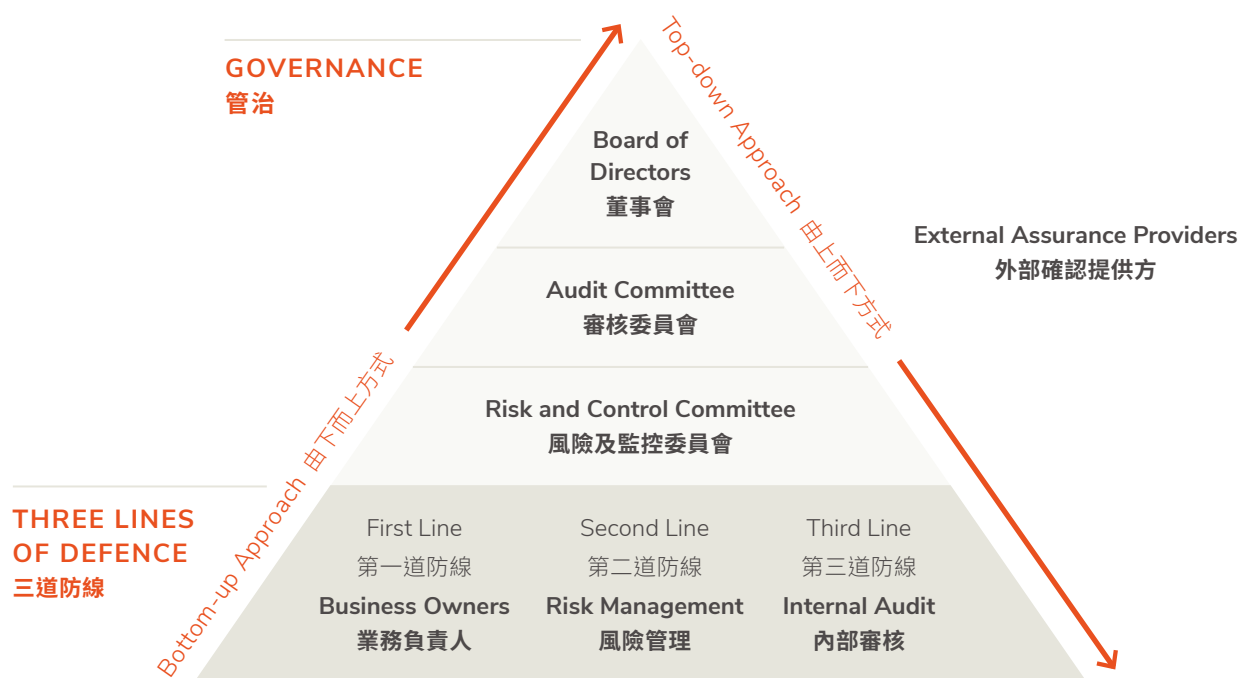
GOVERNANCE
管治

Top-down Approach 由上而下方式

Board of Directors
董事會

External Assurance Providers
外部確認提供方

Audit Committee
審核委員會

Risk and Control Committee
風險及監控委員會

Bottom-up Approach 由下而上方式

THREE LINES OF DEFENCE
三道防線

First Line
第一道防線
Business Owners
業務負責人

Second Line
第二道防線
Risk Management
風險管理

Third Line
第三道防線
Internal Audit
內部審核